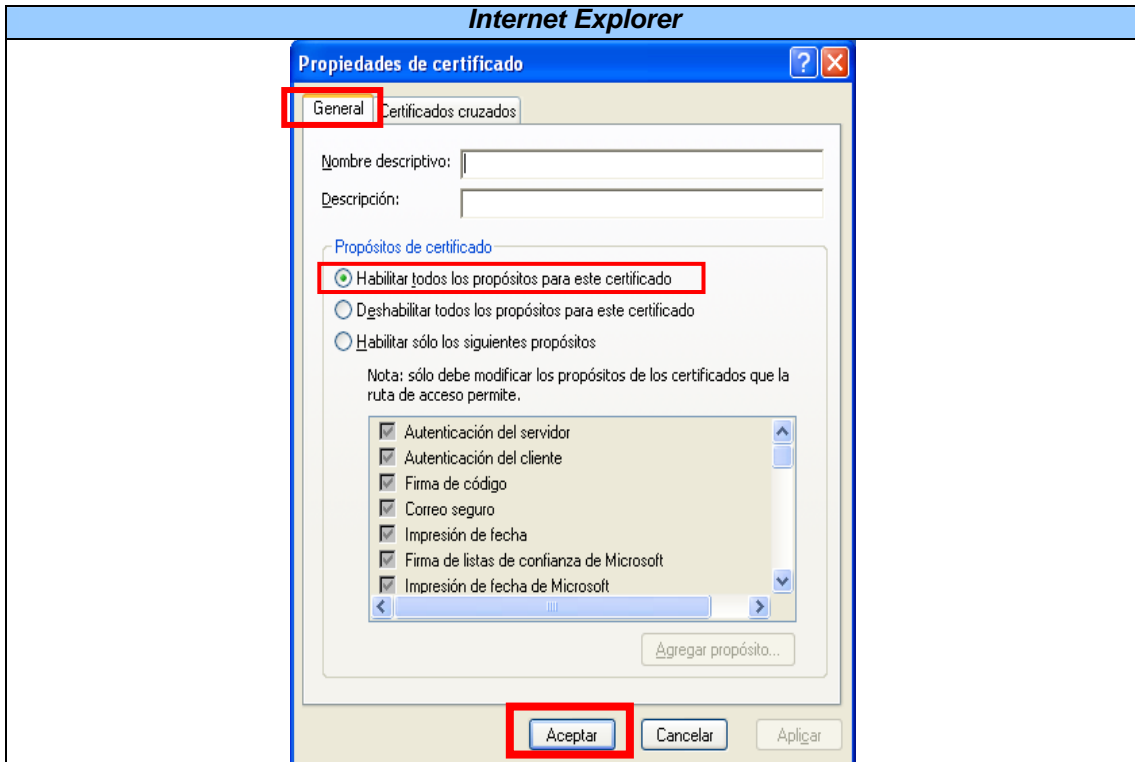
Internet Explorer

Propiedades de certificado

General Certificados cruzados

Nombre descriptivo:

Descripción:

Propósitos de certificado

Habilitar todos los propósitos para este certificado

Deshabilitar todos los propósitos para este certificado

Habilitar sólo los siguientes propósitos

Nota: sólo debe modificar los propósitos de los certificados que la ruta de acceso permite.

Autenticación del servidor
Autenticación del cliente
Firma de código
Correo seguro
Impresión de fecha
Firma de listas de confianza de Microsoft
Impresión de fecha de Microsoft

Agregar propósito...

Aceptar Cancelar Aplicar